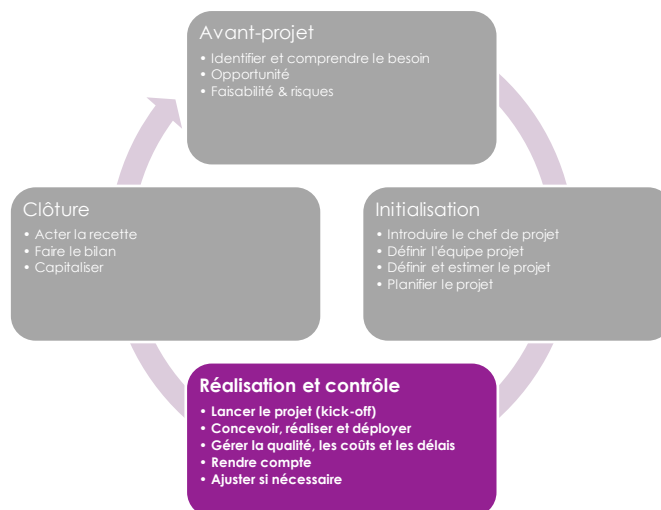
Avant-projet
• Identifier et comprendre le besoin
• Opportunité
• Faisabilité & risques

Initialisation
• Introduire le chef de projet
• Définir l'équipe projet
• Définir et estimer le projet
• Planifier le projet

Réalisation et contrôle
• Lancer le projet (kick-off)
• Concevoir, réaliser et déployer
• Gérer la qualité, les coûts et les délais
• Rendre compte
• Ajuster si nécessaire

Clôture
• Acter la recette
• Faire le bilan
• Capitaliser